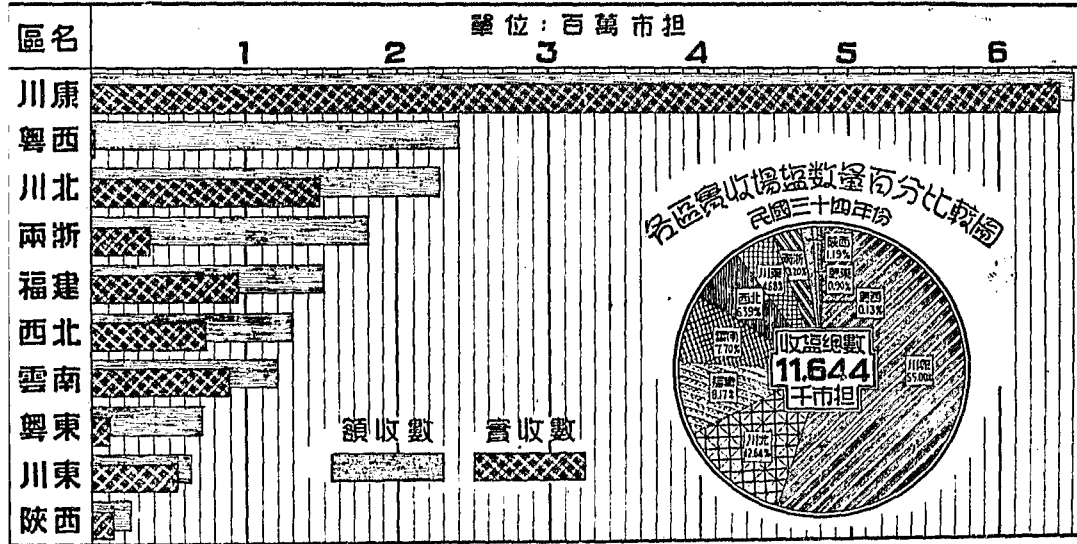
區名

單位：百萬市担

1 2 3 4 5 6

川康
粵西
川北
兩浙
福建
西北
雲南
粵東
川東
陝西

領收數
實收數

各區實收場鹽數量百分比較圖
民國三十四年份

收鹽總數
11,644
千市担

川康 55.00%
川北 12.66%
福建 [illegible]
雲南 7.70%
西北 6.39%
川東 4.68%
兩浙 2.20%
陝西 1.19%
粵東 0.90%
粵西 0.13%